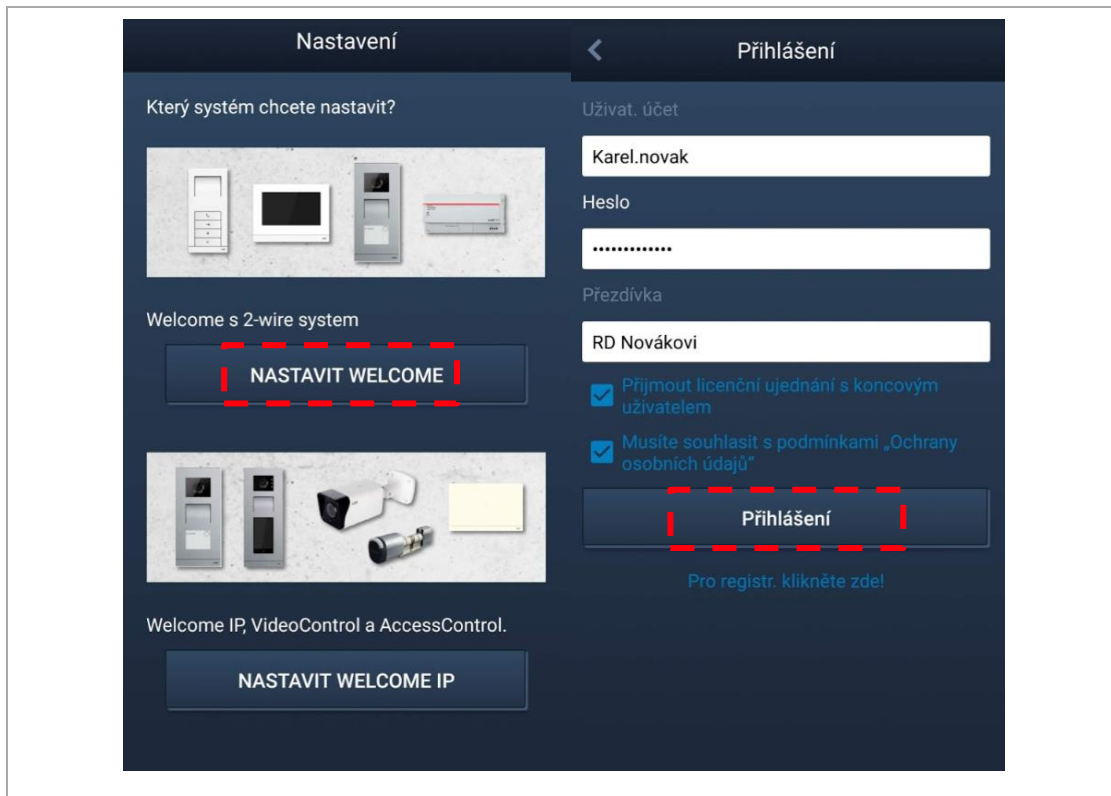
Nastavení

Který systém chcete nastavit?

Welcome s 2-wire system

NASTAVIT WELCOME

Welcome IP, VideoControl a AccessControl.

NASTAVIT WELCOME IP

Přihlášení

Uživat. účet

Karel.novak

Heslo

•••••••••••••

Přezdívka

RD Novákovi

Přijmout licenční ujednání s koncovým uživatelem

Musíte souhlasit s podmínkami „Ochrany osobních údajů"

Přihlášení

Pro registr. klikněte zde!